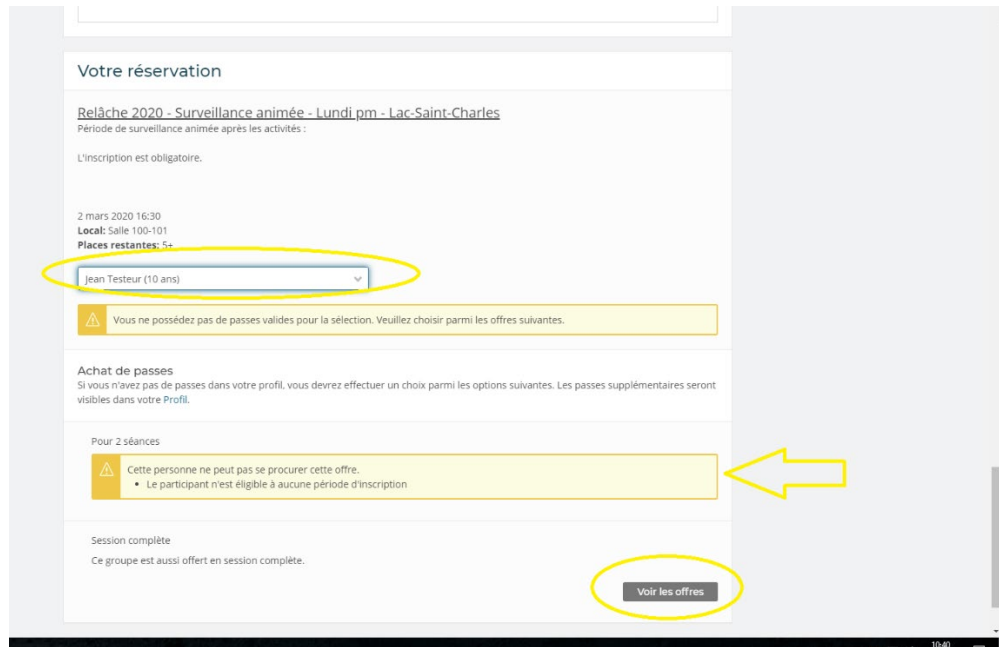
Votre réservation

Relâche 2020 - Surveillance animée - Lundi pm - Lac-Saint-Charles
Période de surveillance animée après les activités :

L'inscription est obligatoire.

2 mars 2020 16:30
**Local:** Salle 100-101
**Places restantes:** 5+

Jean Testeur (10 ans)

Vous ne possédez pas de passes valides pour la sélection. Veuillez choisir parmi les offres suivantes.

Achat de passes
Si vous n'avez pas de passes dans votre profil, vous devrez effectuer un choix parmi les options suivantes. Les passes supplémentaires seront visibles dans votre Profil.

Pour 2 séances

Cette personne ne peut pas se procurer cette offre.
• Le participant n'est éligible à aucune période d'inscription

Session complète

Ce groupe est aussi offert en session complète.

Voir les offres

10:40